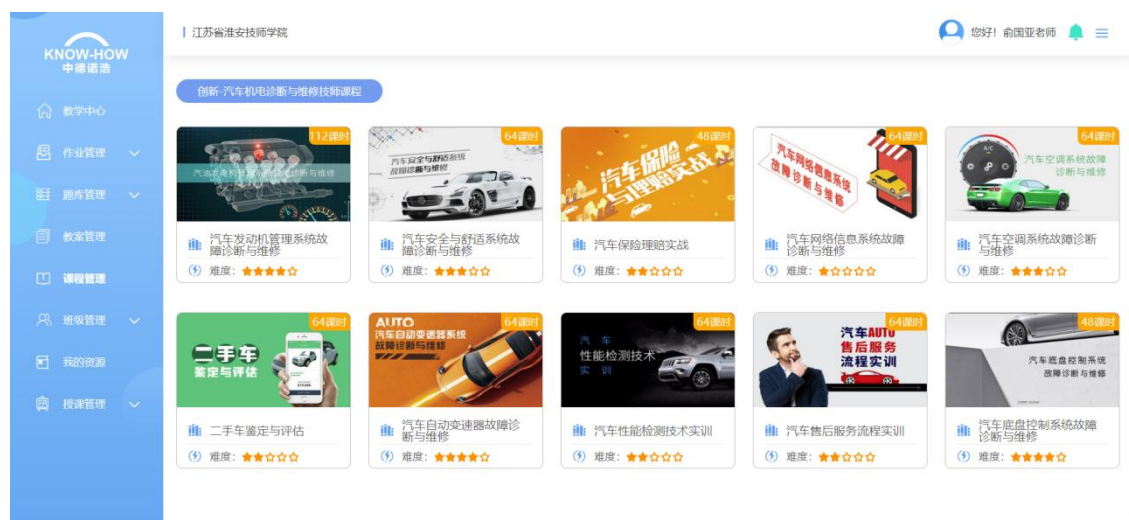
KNOW-HOW
中德诺浩

教学中心
作业管理
题库管理
教案管理
课程管理
班级管理
我的资源
授课管理

江苏省淮安技师学院

您好！俞国亚老师

创新-汽车机电诊断与维修技师课程

112课时
汽车发动机管理系统故障诊断与维修
汽车发动机管理系统故障诊断与维修
难度：★★★★☆

64课时
汽车安全与舒适系统故障诊断与维修
汽车安全与舒适系统故障诊断与维修
难度：★★★☆☆

48课时
汽车保险与理赔实战
汽车保险理赔实战
难度：★★☆☆☆

64课时
汽车网络信息系统故障诊断与维修
汽车网络信息系统故障诊断与维修
难度：★☆☆☆☆

64课时
汽车空调系统故障诊断与维修
汽车空调系统故障诊断与维修
难度：★★★☆☆

64课时
二手车鉴定与评估
二手车鉴定与评估
难度：★★☆☆☆

64课时
AUTO
汽车自动变速器系统故障诊断与维修
汽车自动变速器故障诊断与维修
难度：★★★★☆

64课时
汽车性能检测技术实训
汽车性能检测技术实训
难度：★★☆☆☆

64课时
汽车AUTO售后服务流程实训
汽车售后服务流程实训
难度：★★☆☆☆

48课时
汽车底盘控制系统故障诊断与维修
汽车底盘控制系统故障诊断与维修
难度：★★★★☆